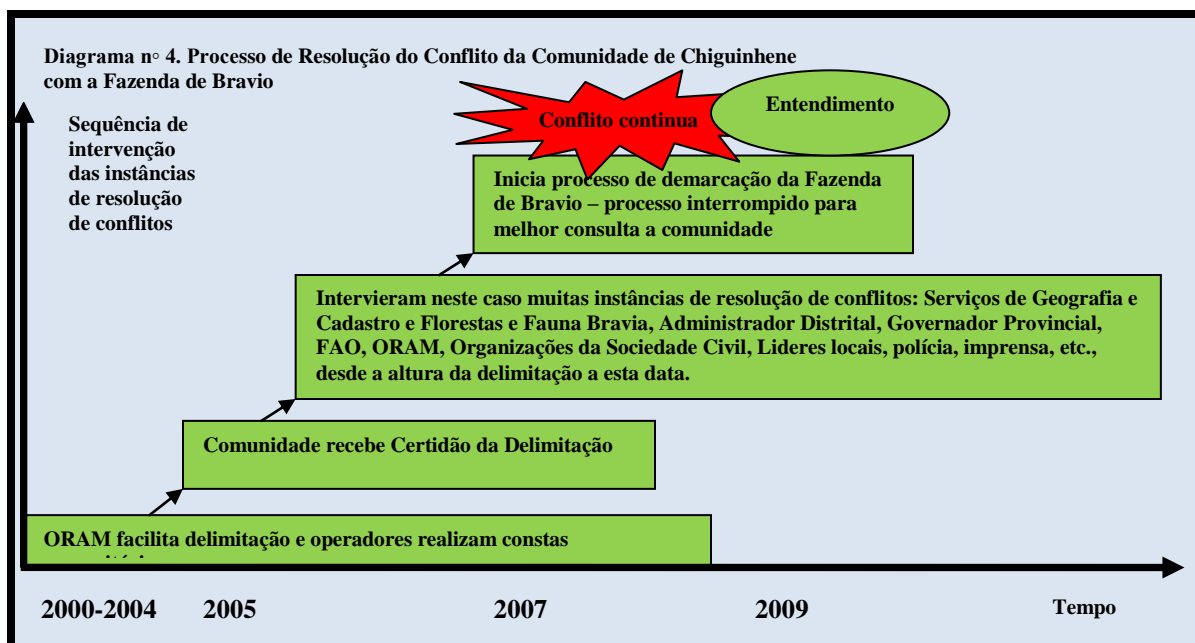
Diagrama n◦ 4. Processo de Resolução do Conflito da Comunidade de Chiguinhene com a Fazenda de Bravio

Sequência de intervenção das instâncias de resolução de conflitos

Conflito continua

Entendimento

Inicia processo de demarcação da Fazenda de Bravio – processo interrompido para melhor consulta a comunidade

Intervieram neste caso muitas instâncias de resolução de conflitos: Serviços de Geografia e Cadastro e Florestas e Fauna Bravia, Administrador Distrital, Governador Provincial, FAO, ORAM, Organizações da Sociedade Civil, Lideres locais, polícia, imprensa, etc., desde a altura da delimitação a esta data.

Comunidade recebe Certidão da Delimitação

ORAM facilita delimitação e operadores realizam constas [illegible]

2000-2004 2005 2007 2009 Tempo